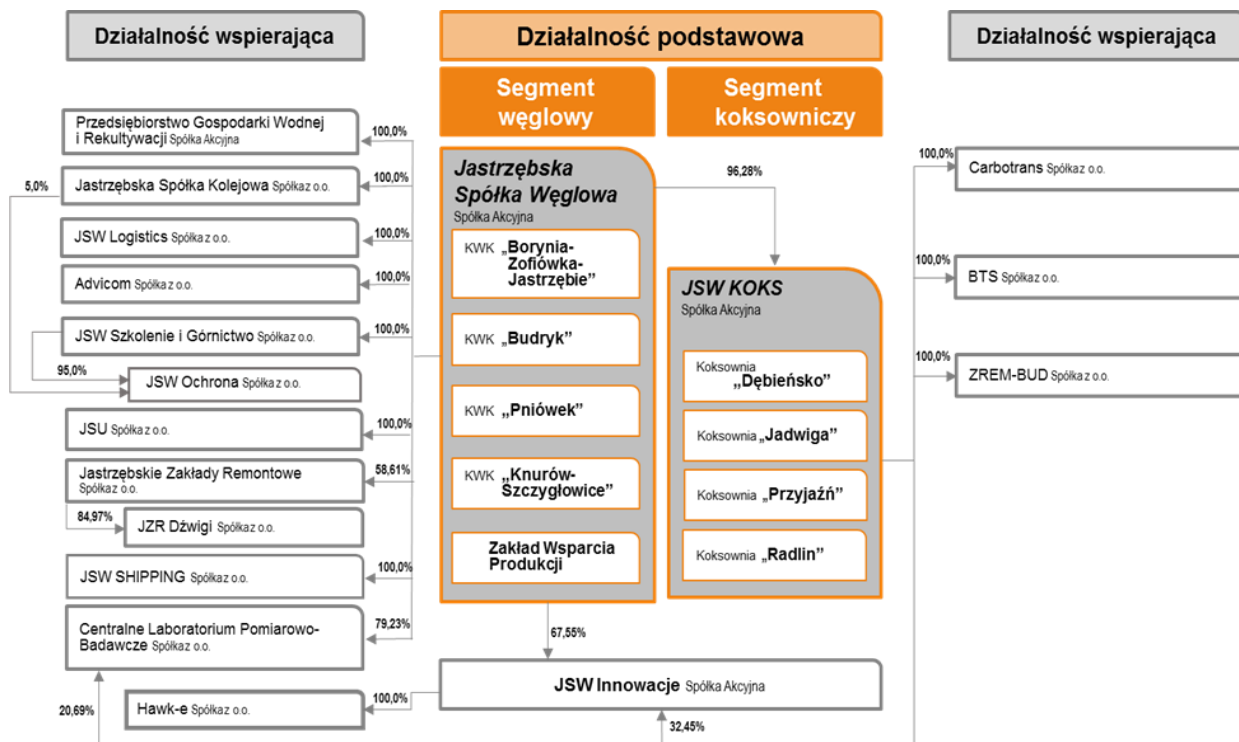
Działalność wspierająca

Działalność podstawowa

Działalność wspierająca

Segment węglowy

Segment koksowniczy

Przedsiębiorstwo Gospodarki Wodnej i Rekultywacji Spółka Akcyjna
100,0%

5,0%

Jastrzębska Spółka Kolejowa Spółka z o.o.
100,0%

JSW Logistics Spółka z o.o.
100,0%

Advicom Spółka z o.o.
100,0%

JSW Szkolenie i Górnictwo Spółka z o.o.
100,0%

95,0%

JSW Ochrona Spółka z o.o.

JSU Spółka z o.o.
100,0%

Jastrzębskie Zakłady Remontowe Spółka z o.o.
58,61%

84,97%

JZR Dźwigi Spółka z o.o.

JSW SHIPPING Spółka z o.o.
100,0%

Centralne Laboratorium Pomiarowo-Badawcze Spółka z o.o.
79,23%

20,69%

Hawk-e Spółka z o.o.
100,0%

Jastrzębska Spółka Węglowa Spółka Akcyjna

KWK „Borynia-Zofiówka-Jastrzębie"

KWK „Budryk"

KWK „Pniówek"

KWK „Knurów-Szczygłowice"

Zakład Wsparcia Produkcji

96,28%

JSW KOKS Spółka Akcyjna

Koksownia „Dębieńsko"

Koksownia „Jadwiga"

Koksownia „Przyjaźń"

Koksownia „Radlin"

67,55%

JSW Innowacje Spółka Akcyjna

32,45%

100,0%
Carbotrans Spółka z o.o.

100,0%
BTS Spółka z o.o.

100,0%
ZREM-BUD Spółka z o.o.